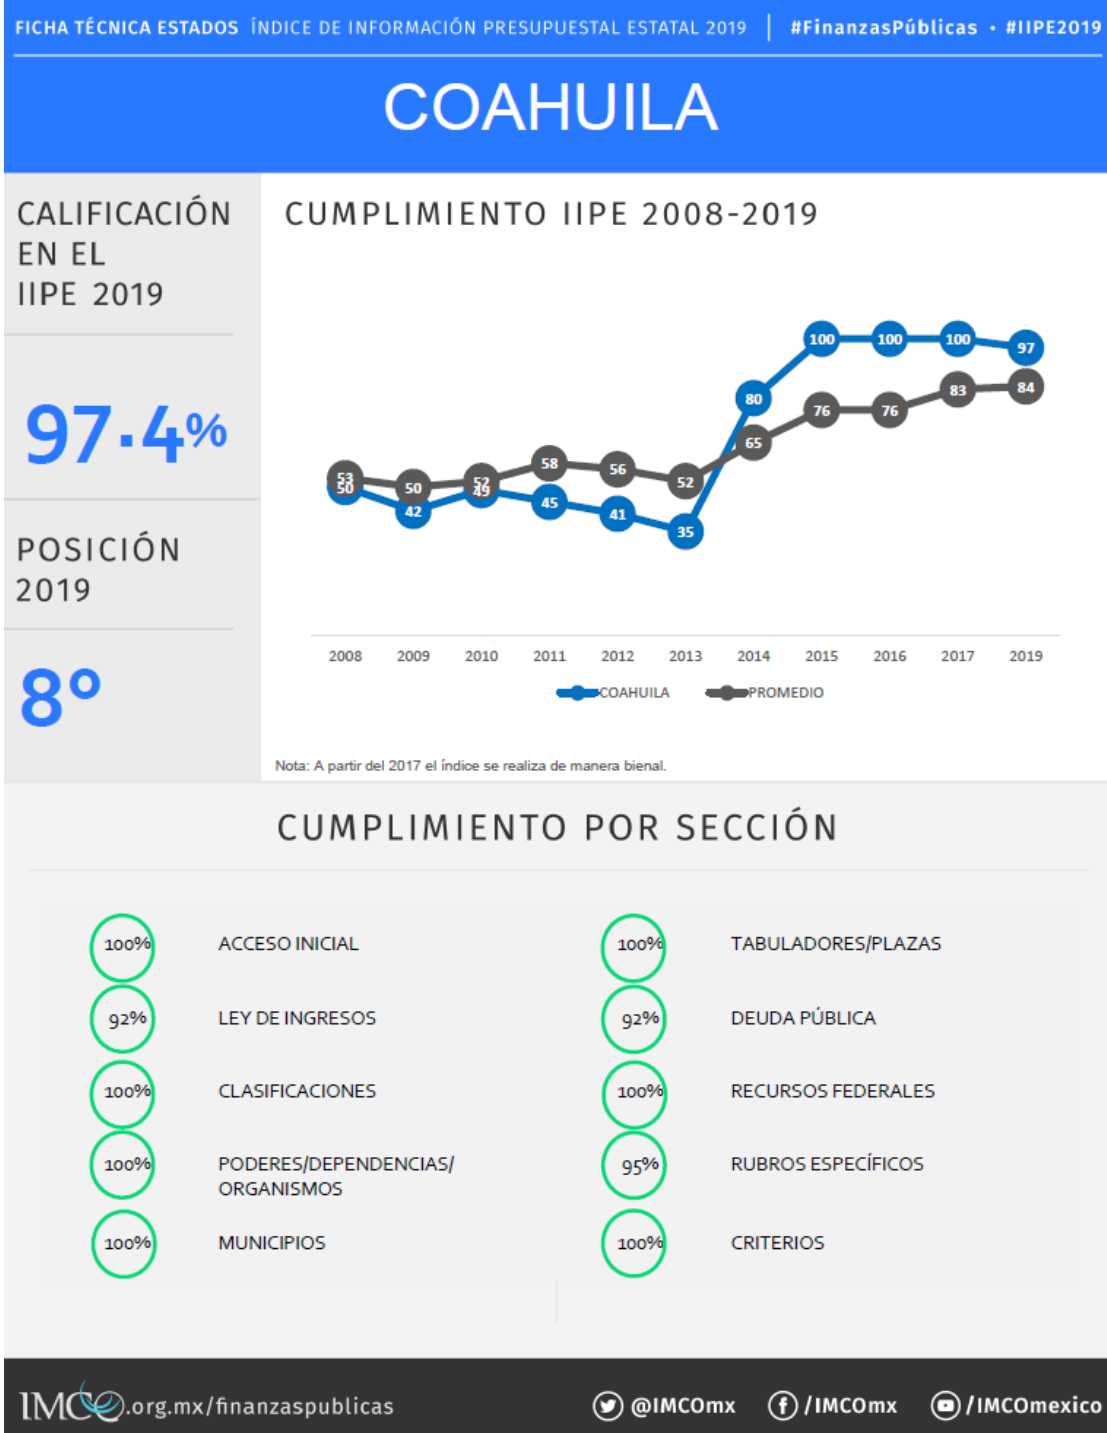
FICHA TÉCNICA ESTADOS ÍNDICE DE INFORMACIÓN PRESUPUESTAL ESTATAL 2019 | #FinanzasPúblicas • #IIPE2019

COAHUILA

CALIFICACIÓN EN EL IIPE 2019

97.4%

POSICIÓN 2019

8°

CUMPLIMIENTO IIPE 2008-2019

| | 2008 | 2009 | 2010 | 2011 | 2012 | 2013 | 2014 | 2015 | 2016 | 2017 | 2019 |
|---|---|---|---|---|---|---|---|---|---|---|---|
| COAHUILA | 50 | 42 | 49 | 45 | 41 | 35 | 80 | 100 | 100 | 100 | 97 |
| PROMEDIO | 53 | 50 | 52 | 58 | 56 | 52 | 65 | 76 | 76 | 83 | 84 |

COAHUILA PROMEDIO

Nota: A partir del 2017 el índice se realiza de manera bienal.

CUMPLIMIENTO POR SECCIÓN

100% ACCESO INICIAL
92% LEY DE INGRESOS
100% CLASIFICACIONES
100% PODERES/DEPENDENCIAS/ ORGANISMOS
100% MUNICIPIOS

100% TABULADORES/PLAZAS
92% DEUDA PÚBLICA
100% RECURSOS FEDERALES
95% RUBROS ESPECÍFICOS
100% CRITERIOS

IMCO.org.mx/finanzaspublicas @IMCOmx /IMCOmx /IMCOmexico